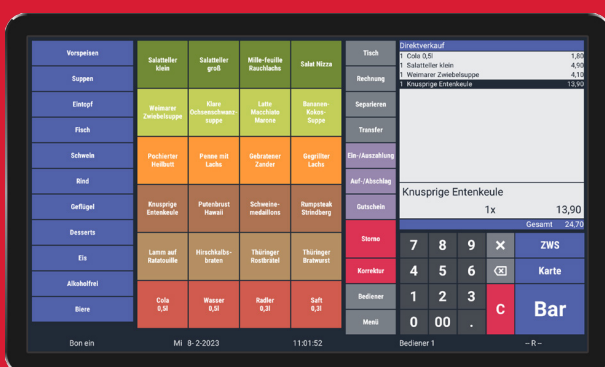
Vorspeisen
Suppen
Eintopf
Fisch
Schwein
Rind
Geflügel
Desserts
Eis
Alkoholfrei
Biere

Salatteller klein
Salatteller groß
Mille-feuille Rauchlachs
Salat Nizza
Weimarer Zwiebelsuppe
Klare Ochsenschwanzsuppe
Latte Macchiato Marone
Bananen-Kokos-Suppe
Pochierter Heilbutt
Penne mit Lachs
Gebratener Zander
Gegrillter Lachs
Knusprige Entenkeule
Putenbrust Hawaii
Schweinemedaillons
Rumpsteak Strindberg
Lamm auf Ratatouille
Hirschkalbsbraten
Thüringer Rostbrätel
Thüringer Bratwurst
Cola 0,5l
Wasser 0,5l
Radler 0,3l
Saft 0,3l

Tisch
Rechnung
Separieren
Transfer
Ein-/Auszahlung
Auf-/Abschlag
Gutschein
Storno
Korrektur
Bediener
Menü

Direktverkauf
| | |
|---|---|
| 1 Cola 0,5l | 1,80 |
| 1 Salatteller klein | 4,90 |
| 1 Weimarer Zwiebelsuppe | 4,10 |
| 1 Knusprige Entenkeule | 13,90 |

Knusprige Entenkeule
1x 13,90
Gesamt 24,70

7 8 9 × ZWS
4 5 6 Karte
1 2 3 C Bar
0 00 .

Bon ein
Mi 8-2-2023
11:01:52
Bediener 1
– R –